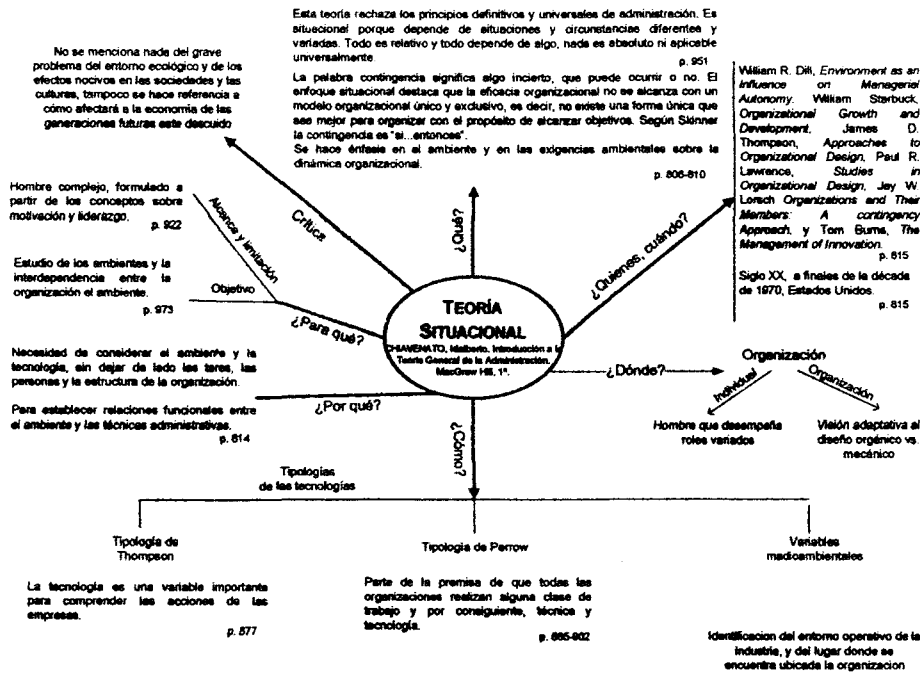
Esta teoría rechaza los principios definitivos y universales de administración. Es situacional porque depende de situaciones y circunstancias diferentes y variadas. Todo es relativo y todo depende de algo, nada es absoluto ni aplicable universalmente.
p. 951

La palabra contingencia significa algo incierto, que puede ocurrir o no. El enfoque situacional destaca que la eficacia organizacional no se alcanza con un modelo organizacional único y exclusivo, es decir, no existe una forma única que sea mejor para organizar con el propósito de alcanzar objetivos. Según Skinner la contingencia es "si...entonces".
Se hace énfasis en el ambiente y en las exigencias ambientales sobre la dinámica organizacional.
p. 806-810

No se menciona nada del grave problema del entorno ecológico y de los efectos nocivos en las sociedades y las culturas, tampoco se hace referencia a cómo afectará a la economía de las generaciones futuras este descuido

William R. Dill, Environment as an Influence on Managerial Autonomy. William Starbuck, Organizational Growth and Development, James D. Thompson, Approaches to Organizational Design, Paul R. Lawrence, Studies in Organizational Design, Jay W. Lorsch Organizations and Their Members: A contingency Approach, y Tom Burns, The Management of Innovation.
p. 815

Siglo XX, a finales de la década de 1970, Estados Unidos.
p. 815

Crítica

¿Qué?

¿Quiénes, cuándo?

Hombre complejo, formulado a partir de los conceptos sobre motivación y liderazgo.
p. 922

Alcance y limitación

Estudio de los ambientes y la interdependencia entre la organización el ambiente.
p. 973

Objetivo

¿Para qué?

TEORÍA SITUACIONAL
CHIAVENATO, Idalberto, Introducción a la Teoría General de la Administración, MacGraw Hill, 1ª.

Necesidad de considerar el ambiente y la tecnología, sin dejar de lado las tareas, las personas y la estructura de la organización.

Para establecer relaciones funcionales entre el ambiente y las técnicas administrativas.
p. 814

¿Por qué?

¿Dónde?

Organización

Individual

Organización

Hombre que desempeña roles variados

Visión adaptativa al diseño orgánico vs. mecánico

¿Cómo?

Tipologías de las tecnologías

Tipología de Thompson

La tecnología es una variable importante para comprender las acciones de las empresas.
p. 877

Tipología de Perrow

Parte de la premisa de que todas las organizaciones realizan alguna clase de trabajo y por consiguiente, técnica y tecnología.
p. 885-902

Variables medioambientales

Identificacion del entorno operativo de la industria, y del lugar donde se encuentra ubicada la organizacion